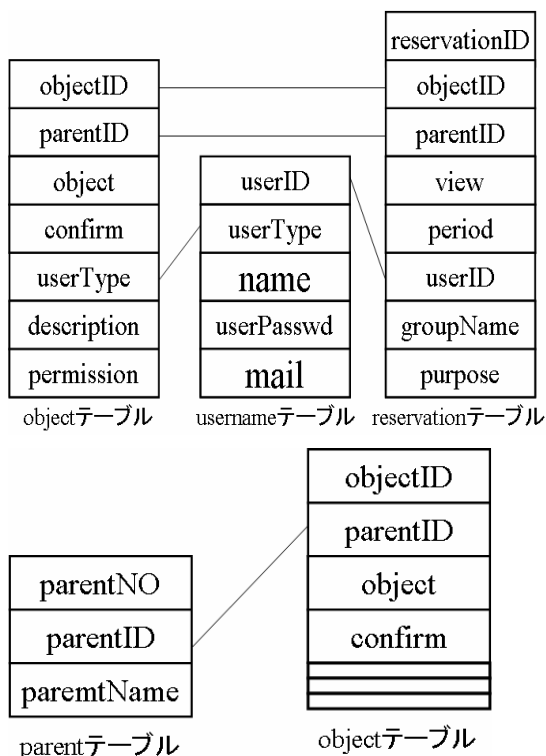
objectID
parentID
object
confirm
userType
description
permission
objectテーブル

userID
userType
name
userPasswd
mail
usernameテーブル

reservationID
objectID
parentID
view
period
userID
groupName
purpose
reservationテーブル

parentNO
parentID
paremtName
parentテーブル

objectID
parentID
object
confirm
objectテーブル